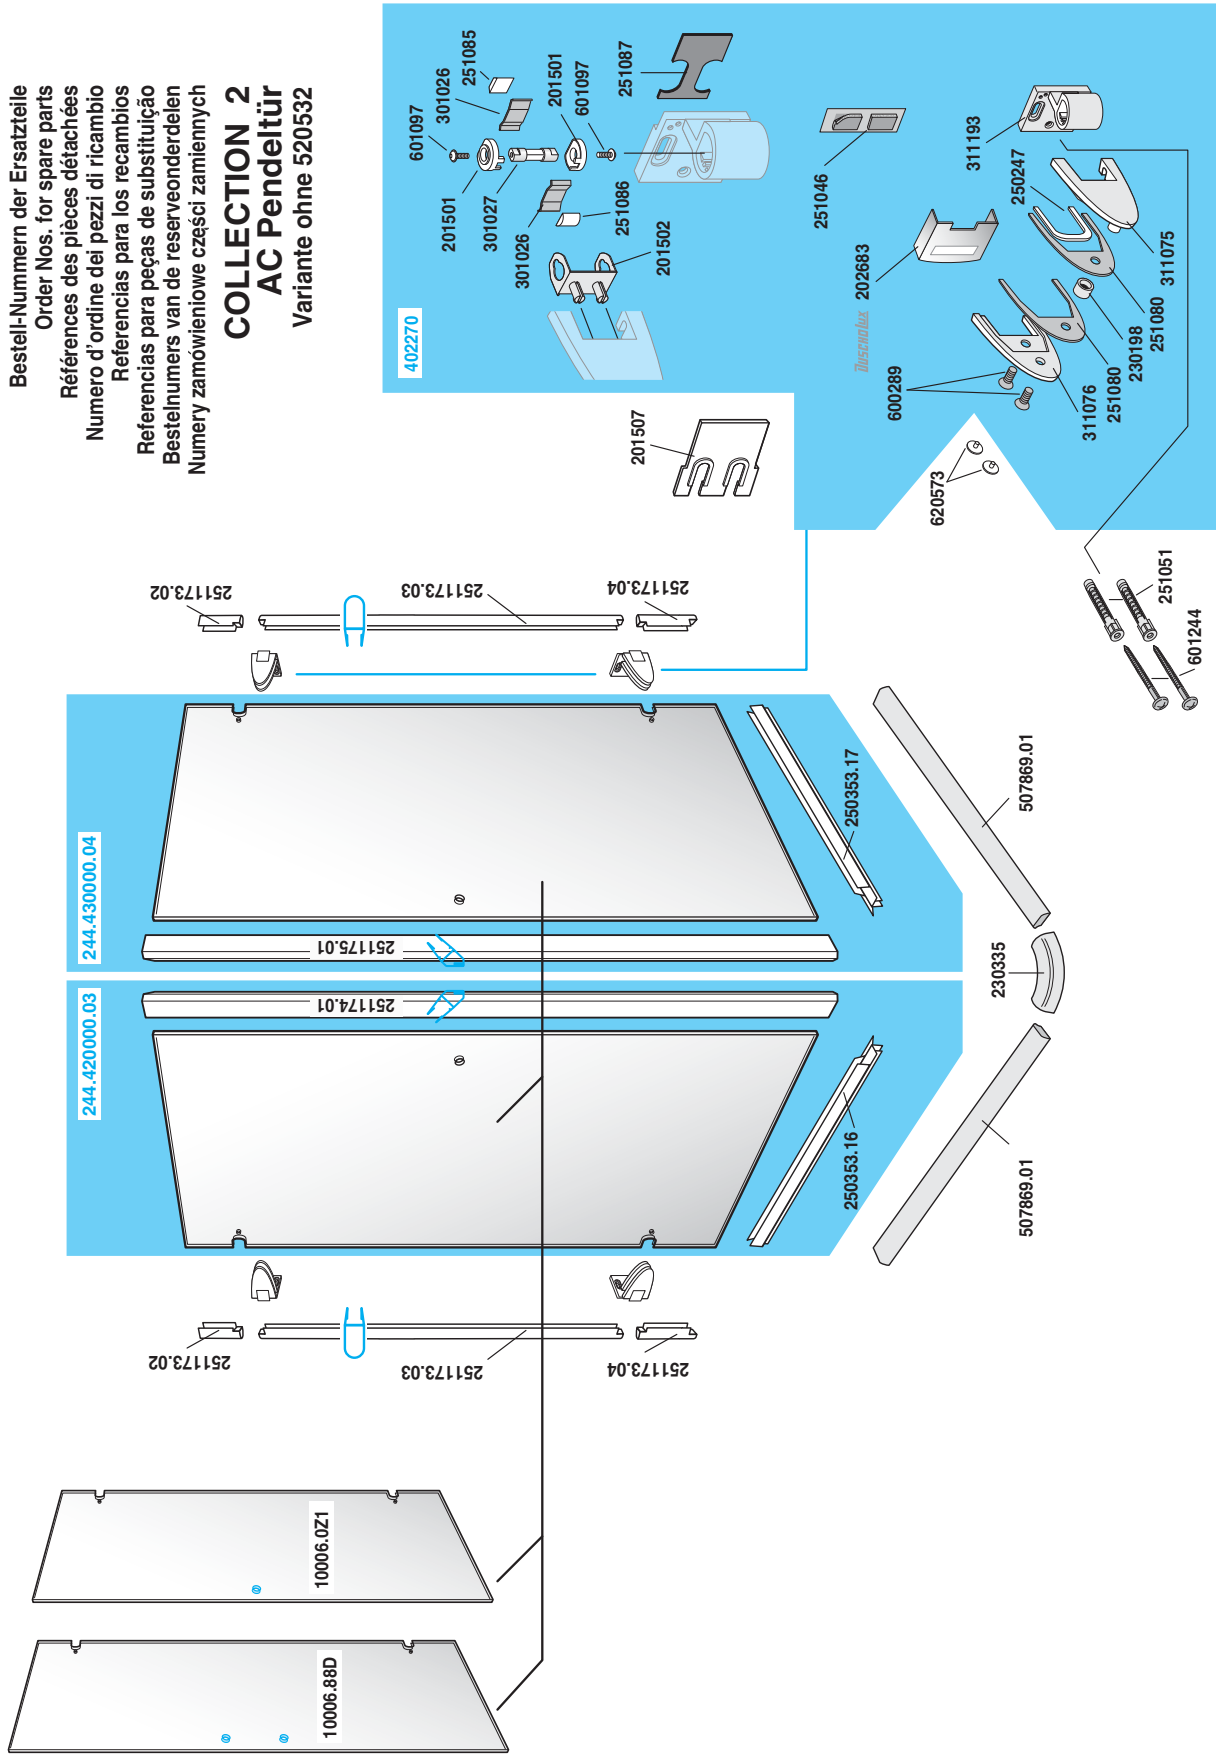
Bestell-Nummern der Ersatzteile
Order Nos. for spare parts
Références des pièces détachées
Numero d'ordine dei pezzi di ricambio
Referencias para los recambios
Referencias para peças de substituição
Bestelnumers van de reserveonderdelen
Numery zamówieniowe części zamiennych

COLLECTION 2
AC Pendeltür
Variante ohne 520532

402270
601097
301026
251085
201501
601097
251087
201501
301027
301026
251086
201502
251046
311193
202683
250247
311075
251080
230198
251080
311076
600289
201507
620573
251051
601244
251173.02
251173.03
251173.04
244.430000.04
251175.01
250353.17
507869.01
230335
244.420000.03
251174.01
250353.16
507869.01
251173.02
251173.03
251173.04
10006.0Z1
10006.88D